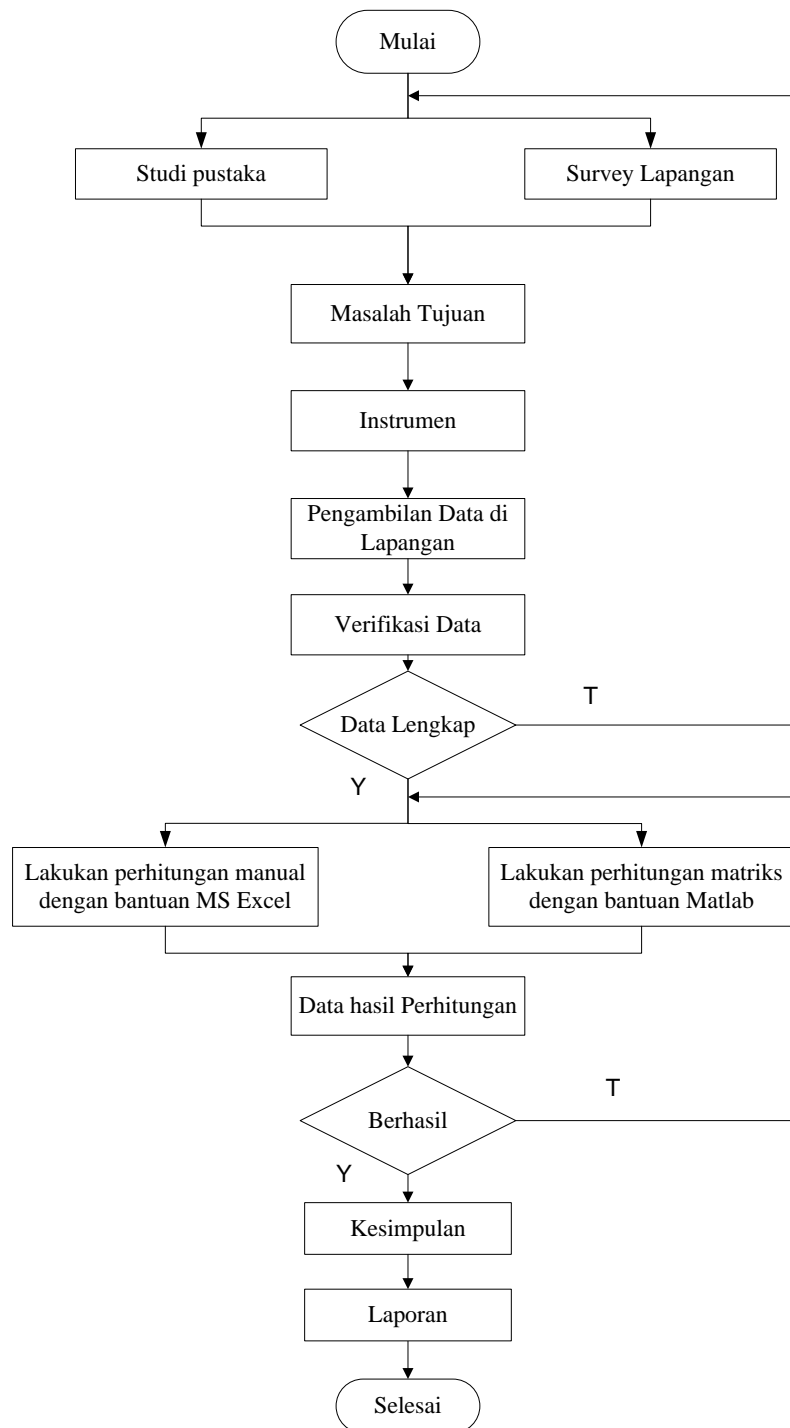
Mulai

Studi pustaka

Survey Lapangan

Masalah Tujuan

Instrumen

Pengambilan Data di Lapangan

Verifikasi Data

Data Lengkap

T

Y

Lakukan perhitungan manual dengan bantuan MS Excel

Lakukan perhitungan matriks dengan bantuan Matlab

Data hasil Perhitungan

Berhasil

T

Y

Kesimpulan

Laporan

Selesai